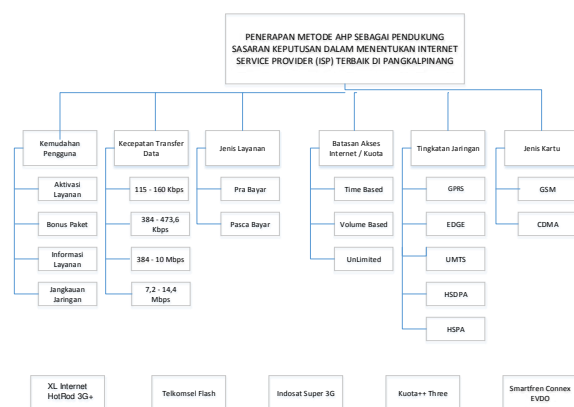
PENERAPAN METODE AHP SEBAGAI PENDUKUNG SASARAN KEPUTUSAN DALAM MENENTUKAN INTERNET SERVICE PROVIDER (ISP) TERBAIK DI PANGKALPINANG

Kemudahan Pengguna

Aktivasi Layanan

Bonus Paket

Informasi Layanan

Jangkauan Jaringan

Kecepatan Transfer Data

115 - 160 Kbps

384 - 473,6 Kbps

384 - 10 Mbps

7,2 - 14,4 Mbps

Jenis Layanan

Pra Bayar

Pasca Bayar

Batasan Akses Internet / Kuota

Time Based

Volume Based

UnLimited

Tingkatan Jaringan

GPRS

EDGE

UMTS

HSDPA

HSPA

Jenis Kartu

GSM

CDMA

XL Internet HotRod 3G+

Telkomsel Flash

Indosat Super 3G

Kuota++ Three

Smartfren Connex EVDO